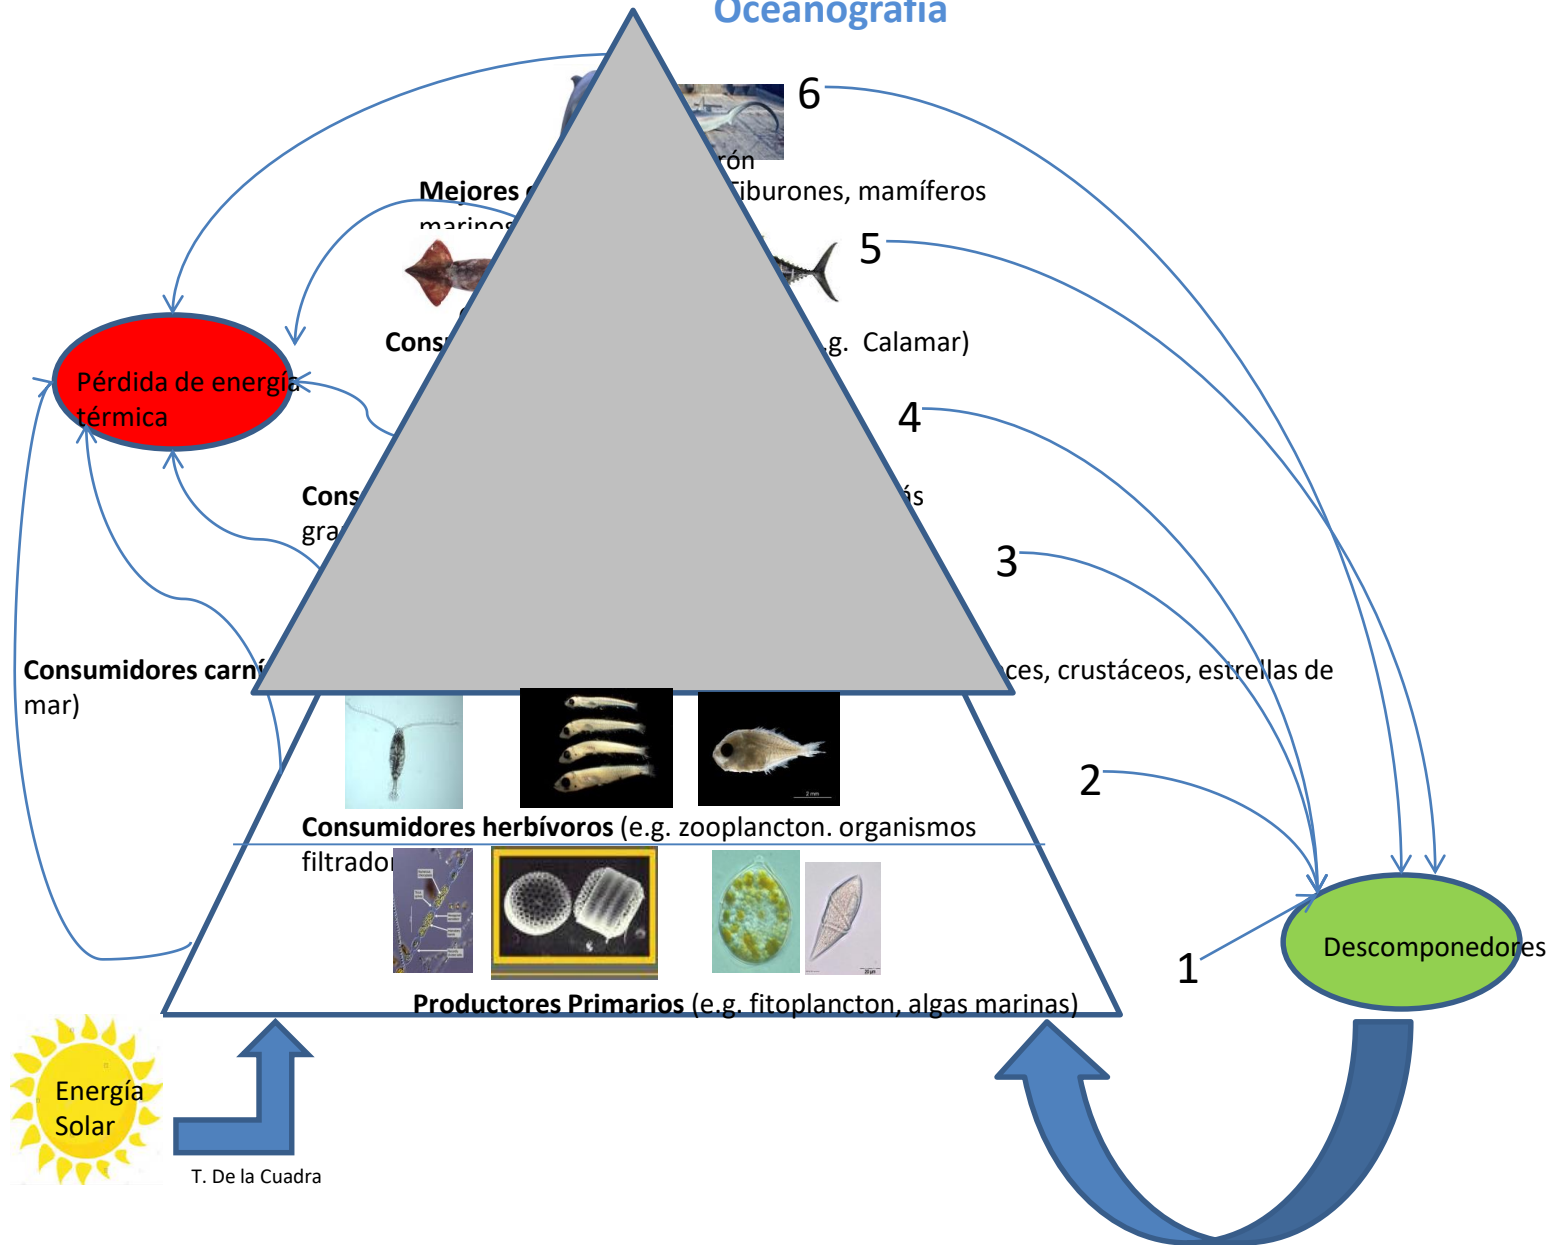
Oceanografía

6

rón

Mejores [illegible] Tiburones, mamíferos marinos

5

Cons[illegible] g. Calamar)

Pérdida de energía térmica

4

Cons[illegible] ás gra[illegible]

3

Consumidores carní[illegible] ces, crustáceos, estrellas de mar)

2

Consumidores herbívoros (e.g. zooplancton. organismos filtrador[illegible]

1

Descomponedores

Productores Primarios (e.g. fitoplancton, algas marinas)

Energía Solar

T. De la Cuadra